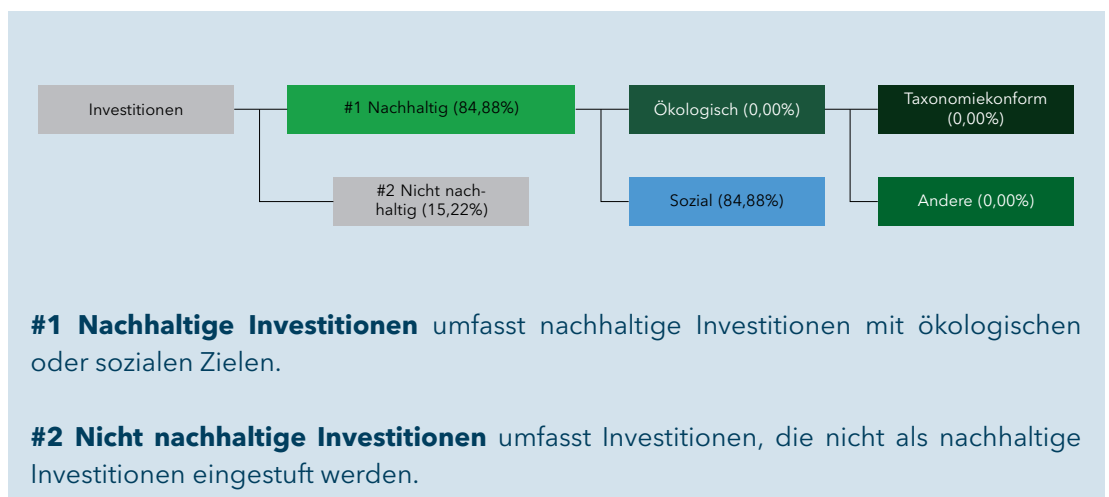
Investitionen

#1 Nachhaltig (84,88%)

#2 Nicht nachhaltig (15,22%)

Ökologisch (0,00%)

Sozial (84,88%)

Taxonomiekonform (0,00%)

Andere (0,00%)

**#1 Nachhaltige Investitionen** umfasst nachhaltige Investitionen mit ökologischen oder sozialen Zielen.

**#2 Nicht nachhaltige Investitionen** umfasst Investitionen, die nicht als nachhaltige Investitionen eingestuft werden.